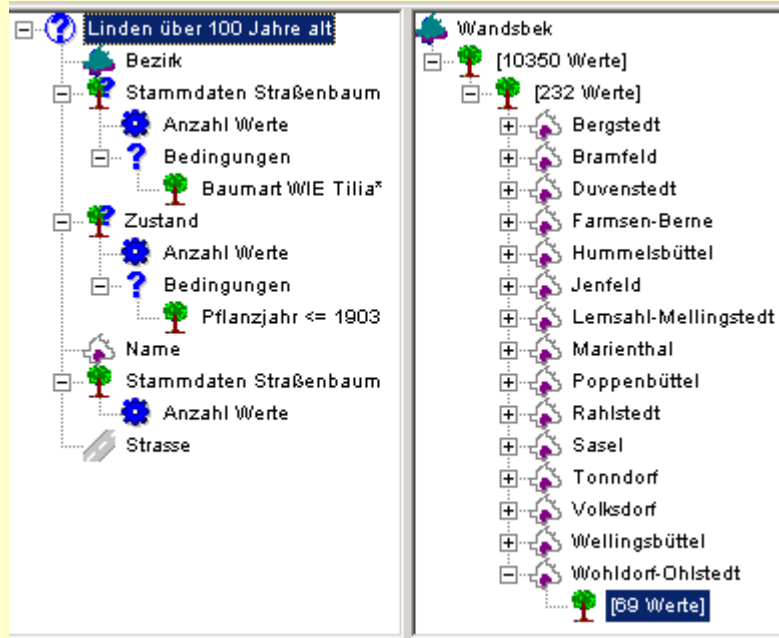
Linden über 100 Jahre alt
Bezirk
Stammdaten Straßenbaum
Anzahl Werte
Bedingungen
Baumart WIE Tilia*
Zustand
Anzahl Werte
Bedingungen
Pflanzjahr <= 1903
Name
Stammdaten Straßenbaum
Anzahl Werte
Strasse

Wandsbek
[10350 Werte]
[232 Werte]
Bergstedt
Bramfeld
Duvenstedt
Farmsen-Berne
Hummelsbüttel
Jenfeld
Lemsahl-Mellingstedt
Marienthal
Poppenbüttel
Rahlstedt
Sasel
Tonndorf
Volksdorf
Wellingsbüttel
Wohldorf-Ohlstedt
[69 Werte]